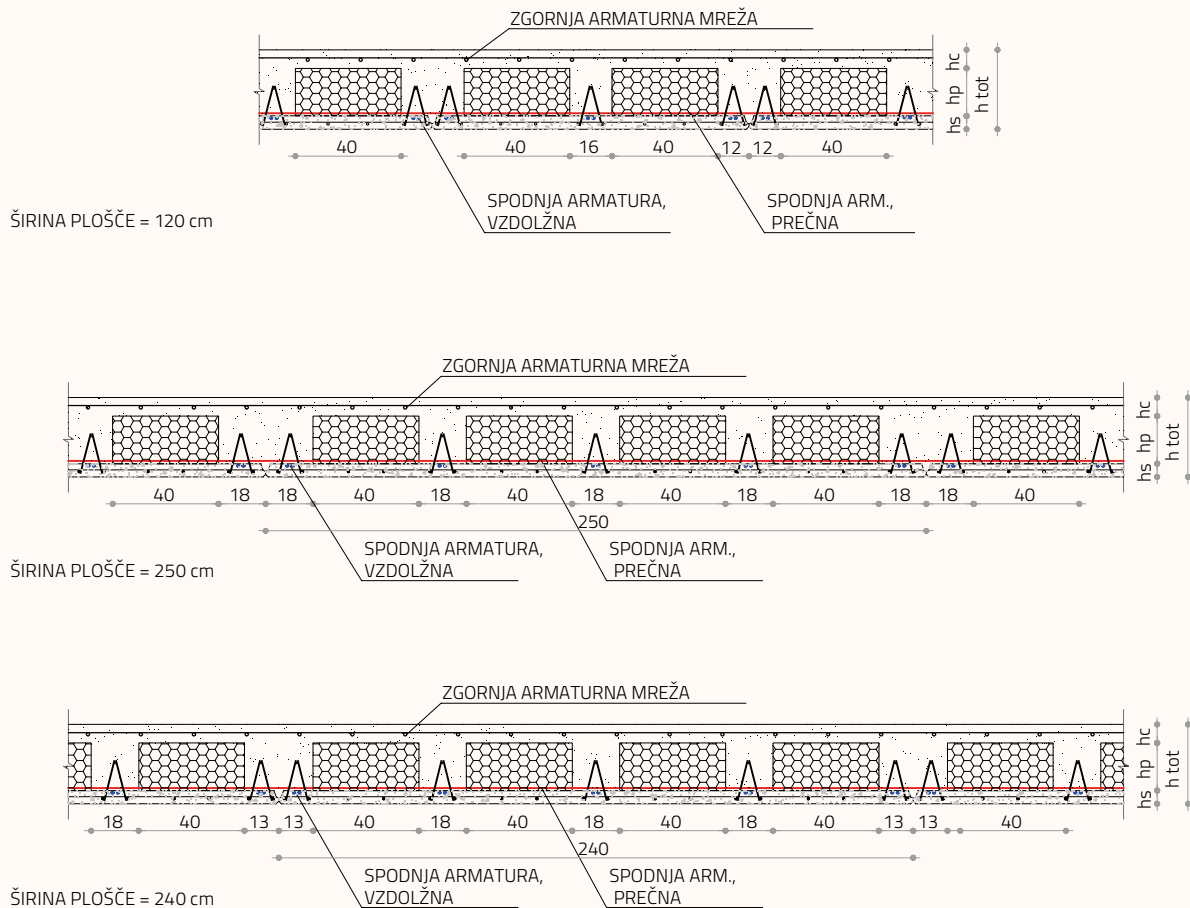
ZGORNJA ARMATURNA MREŽA

hc
hp
hs
h tot

40 40 16 40 12 12 40

SPODNJA ARMATURA, VZDOLŽNA

SPODNJA ARM., PREČNA

ŠIRINA PLOŠČE = 120 cm

ZGORNJA ARMATURNA MREŽA

hc
hp
hs
h tot

40 18 18 40 18 40 18 40 18 40 18 40

250

SPODNJA ARMATURA, VZDOLŽNA

SPODNJA ARM., PREČNA

ŠIRINA PLOŠČE = 250 cm

ZGORNJA ARMATURNA MREŽA

hc
hp
hs
h tot

18 40 13 13 40 18 40 18 40 18 40 13 13 40

240

SPODNJA ARMATURA, VZDOLŽNA

SPODNJA ARM., PREČNA

ŠIRINA PLOŠČE = 240 cm